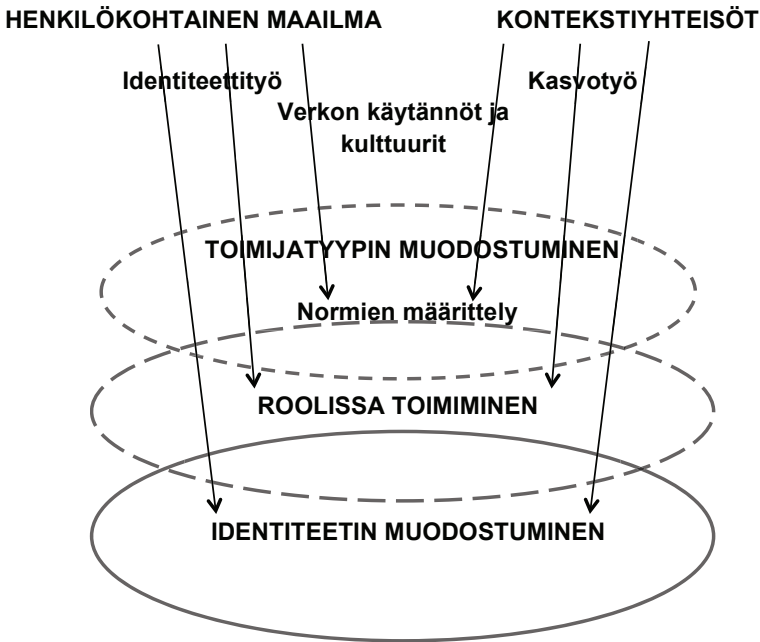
HENKILÖKOHTAINEN MAAILMA

KONTEKSTIYHTEISÖT

Identiteettityö

Verkon käytännöt ja kulttuurit

Kasvotyö

TOIMIJATYYPIN MUODOSTUMINEN

Normien määrittely

ROOLISSA TOIMIMINEN

IDENTITEETIN MUODOSTUMINEN